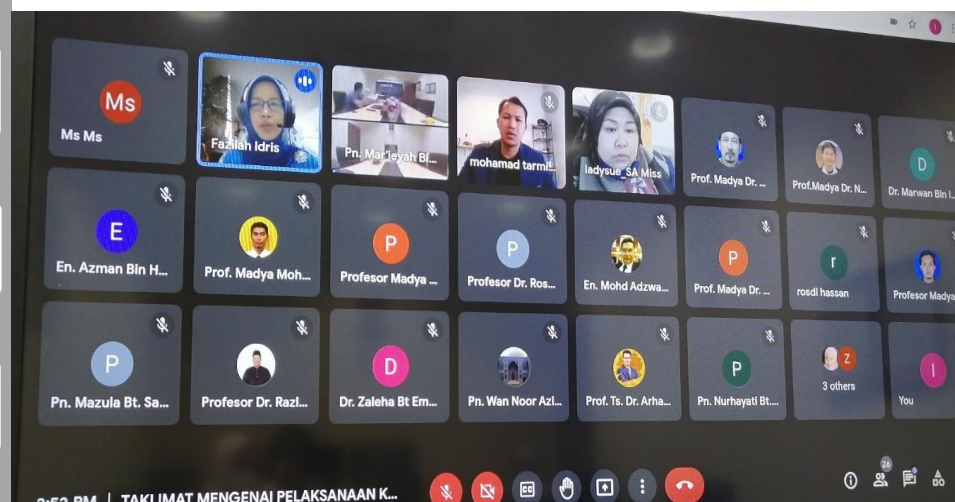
Ms
Ms Ms
Fazilah Idris
Pn. Mar'iyah Bi...
mohamad tarmi...
ladysue_SA Miss
Prof. Madya Dr. ...
Prof.Madya Dr. N...
D
Dr. Marwan Bin I...
E
En. Azman Bin H...
Prof. Madya Moh...
P
Profesor Madya ...
P
Profesor Dr. Ros...
En. Mohd Adzwa...
P
Prof. Madya Dr. ...
r
rosdi hassan
Profesor Madya
P
Pn. Mazula Bt. Sa...
Profesor Dr. Razl...
D
Dr. Zaleha Bt Em...
Pn. Wan Noor Azi...
Prof. Ts. Dr. Arha...
P
Pn. Nurhayati Bt....
Z
3 others
I
You
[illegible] PM | TAKLIMAT MENGENAI PELAKSANAAN K...
26